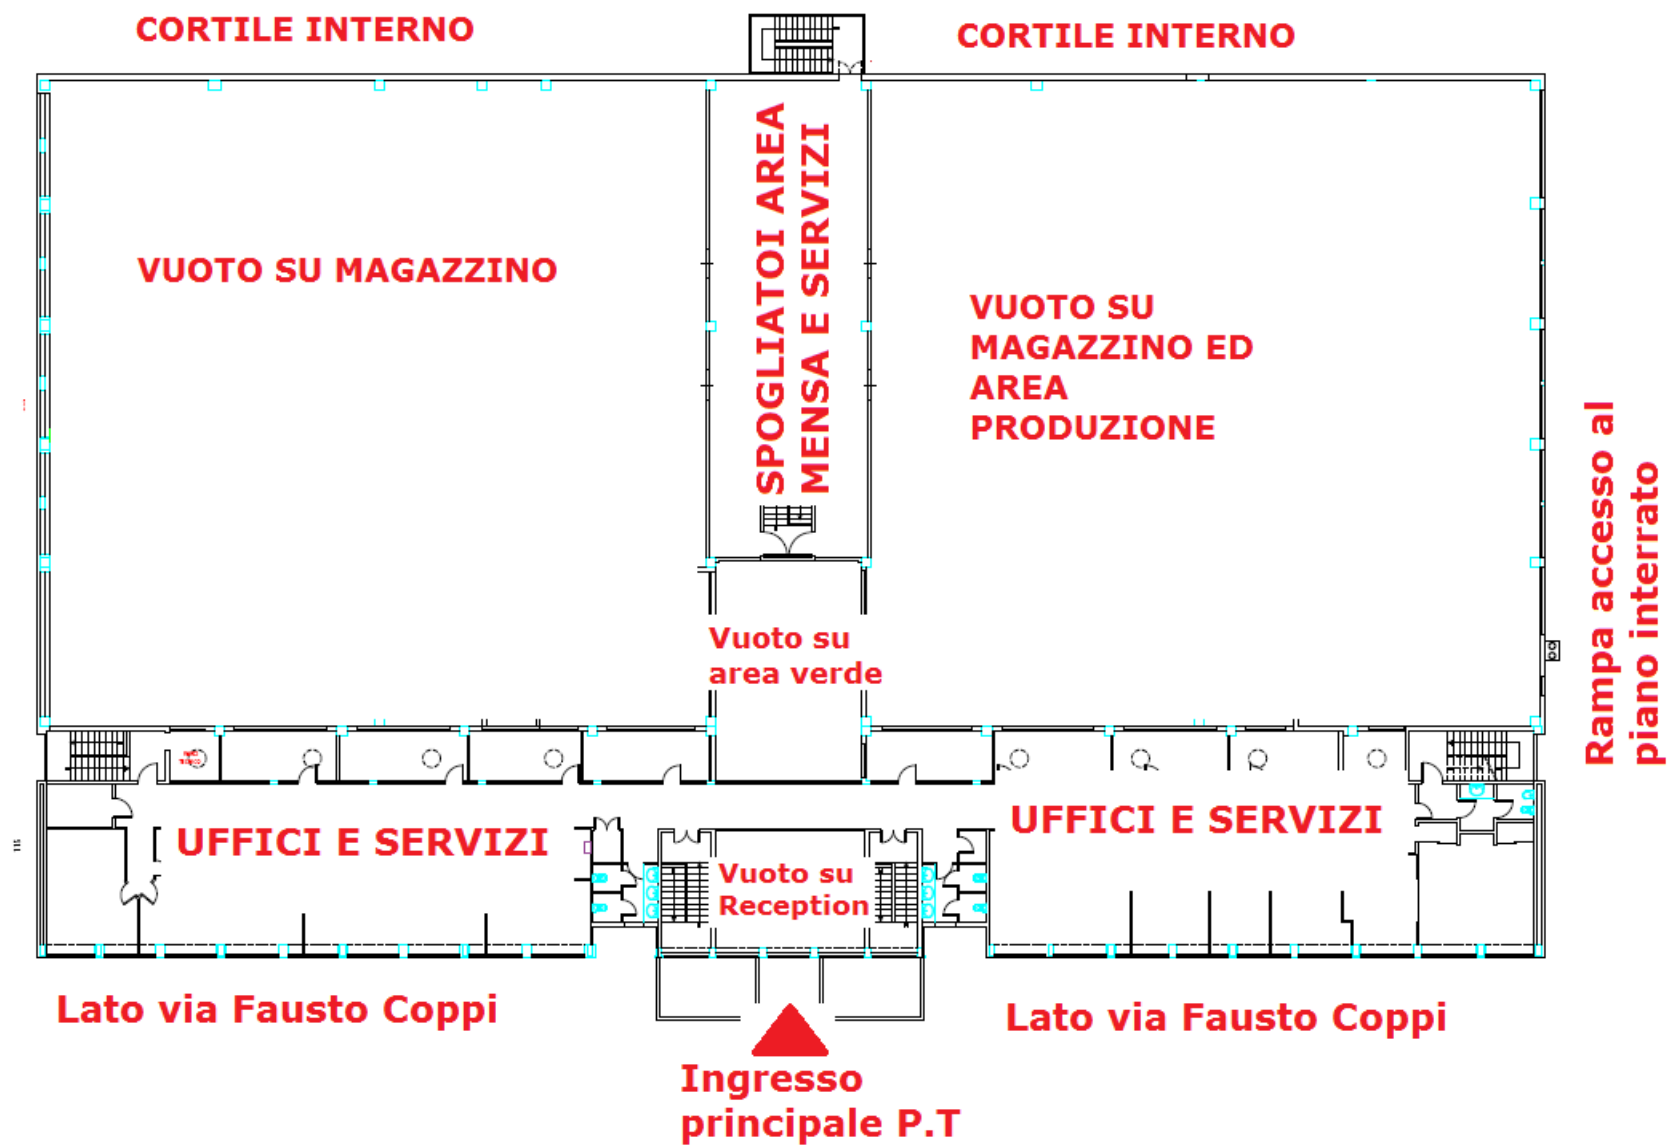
CORTILE INTERNO

CORTILE INTERNO

VUOTO SU MAGAZZINO

SPOGLIATOI AREA MENSA E SERVIZI

VUOTO SU MAGAZZINO ED AREA PRODUZIONE

Rampa accesso al piano interrato

Vuoto su area verde

UFFICI E SERVIZI

Vuoto su Reception

UFFICI E SERVIZI

Lato via Fausto Coppi

Lato via Fausto Coppi

Ingresso principale P.T